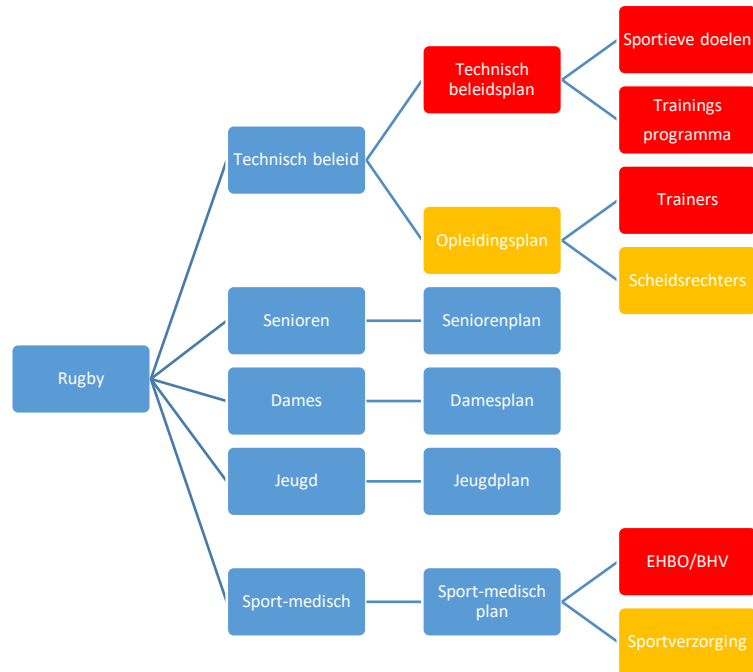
Rugby

Technisch beleid

Technisch beleidsplan

Sportieve doelen

Trainings programma

Opleidingsplan

Trainers

Scheidsrechters

Senioren

Seniorenplan

Dames

Damesplan

Jeugd

Jeugdplan

Sport-medisch

Sport-medisch plan

EHBO/BHV

Sportverzorging